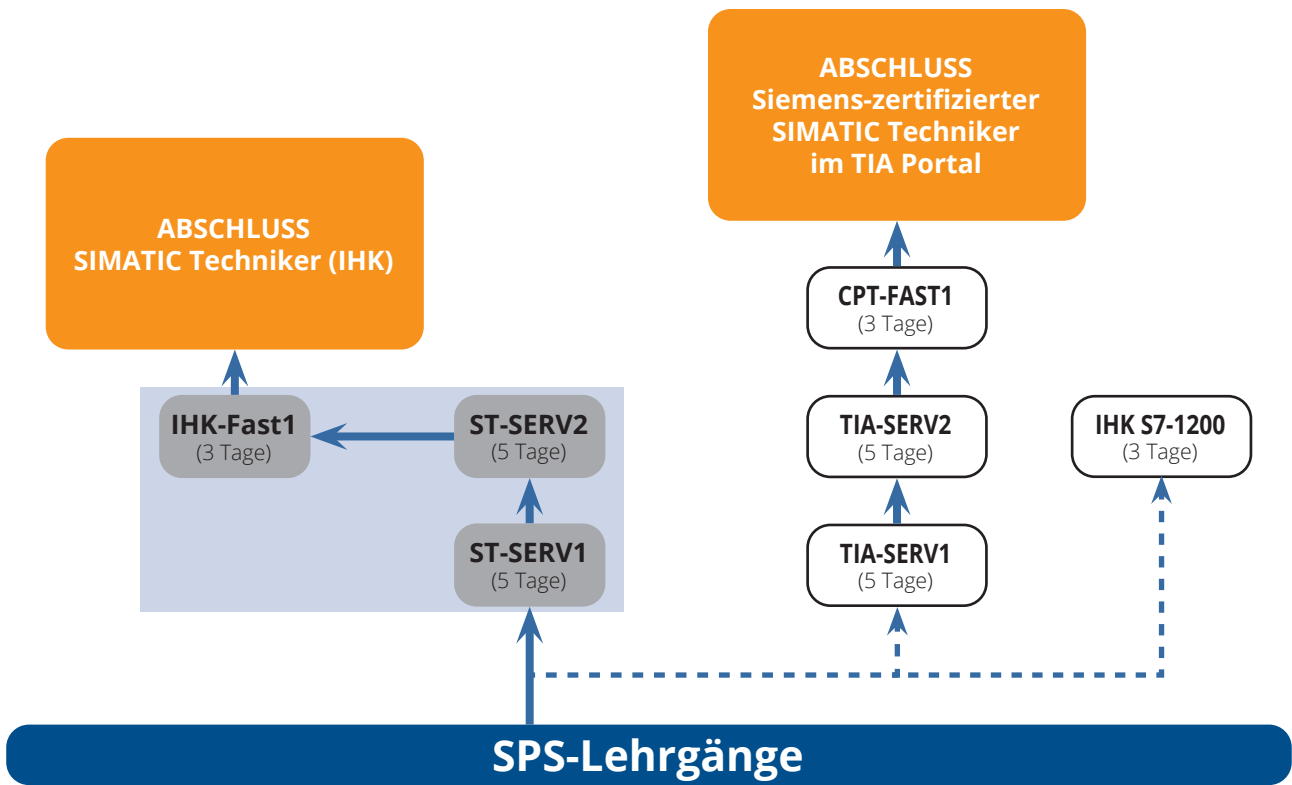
ABSCHLUSS
Siemens-zertifizierter
SIMATIC Techniker
im TIA Portal

ABSCHLUSS
SIMATIC Techniker (IHK)

CPT-FAST1
(3 Tage)

IHK-Fast1
(3 Tage)

ST-SERV2
(5 Tage)

TIA-SERV2
(5 Tage)

IHK S7-1200
(3 Tage)

ST-SERV1
(5 Tage)

TIA-SERV1
(5 Tage)

SPS-Lehrgänge